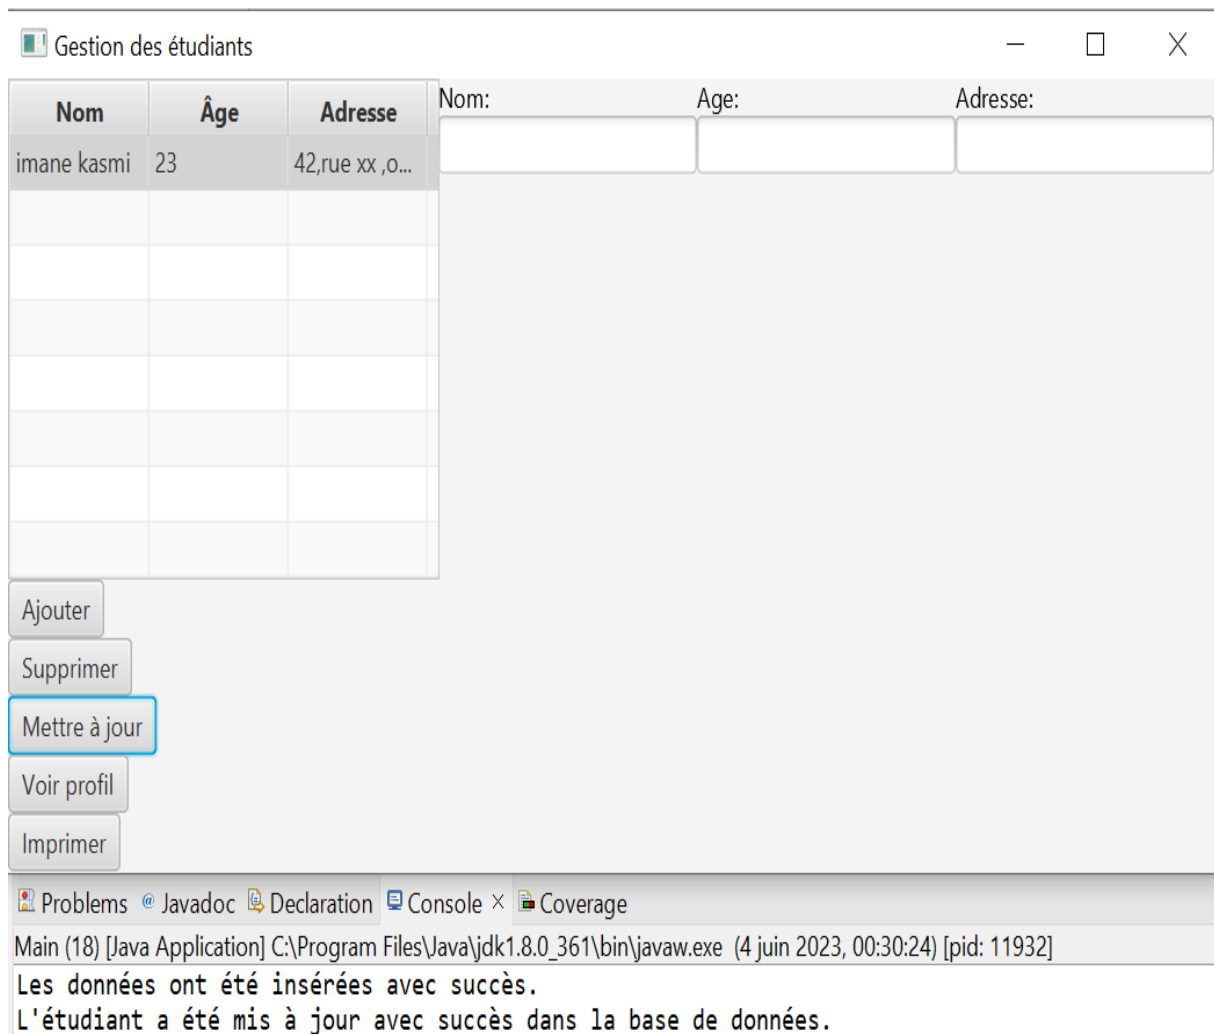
Gestion des étudiants

| Nom | Âge | Adresse |
|---|---|---|
| imane kasmi | 23 | 42,rue xx ,o... |

Nom:
Age:
Adresse:

Ajouter
Supprimer
Mettre à jour
Voir profil
Imprimer

Problems @ Javadoc Declaration Console × Coverage

Main (18) [Java Application] C:\Program Files\Java\jdk1.8.0_361\bin\javaw.exe (4 juin 2023, 00:30:24) [pid: 11932]

Les données ont été insérées avec succès.
L'étudiant a été mis à jour avec succès dans la base de données.